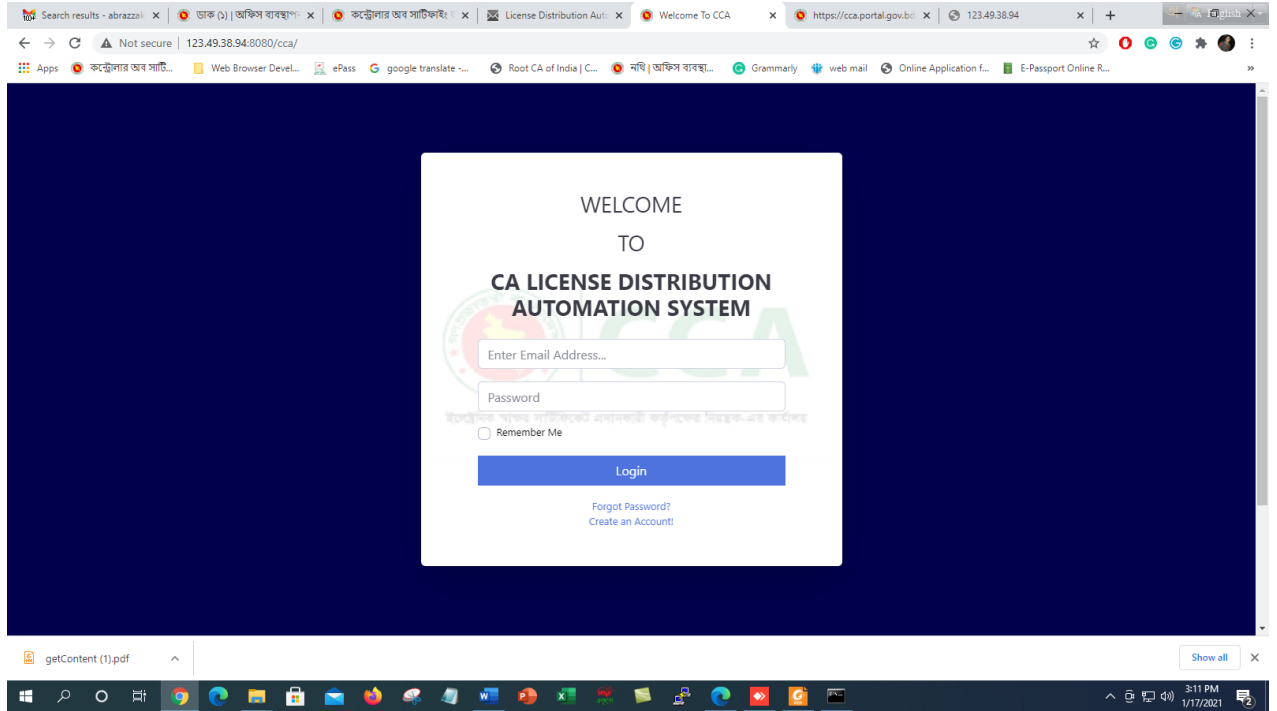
Search results - abrazzak ×
ডাক (১) | অফিস ব্যবস্থাপ ×
কন্ট্রোলার অব সার্টিফাইং ×
License Distribution Auto ×
Welcome To CCA ×
https://cca.portal.gov.bd ×
123.49.38.94 ×
+
English

Not secure | 123.49.38.94:8080/cca/

Apps
কন্ট্রোলার অব সার্টি...
Web Browser Devel...
ePass
google translate -...
Root CA of India | C...
নথি | অফিস ব্যবস্থা...
Grammarly
web mail
Online Application f...
E-Passport Online R...

WELCOME

TO

CA LICENSE DISTRIBUTION AUTOMATION SYSTEM

CCA

Enter Email Address...

Password

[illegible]

Remember Me

Login

Forgot Password?
Create an Account!

getContent (1).pdf

Show all

3:11 PM
1/17/2021